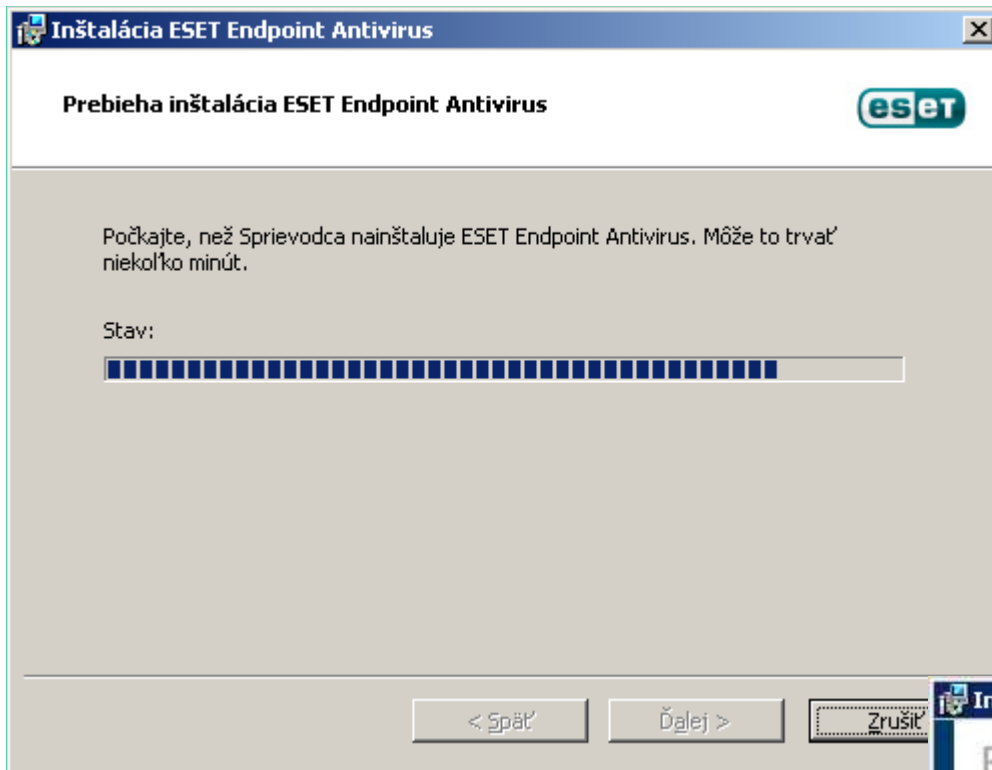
Inštalácia ESET Endpoint Antivirus

Prebieha inštalácia ESET Endpoint Antivirus

eset

Počkajte, než Sprievodca nainštaluje ESET Endpoint Antivirus. Môže to trvať niekoľko minút.

Stav:

< Späť

Ďalej >

Zrušiť

In

P